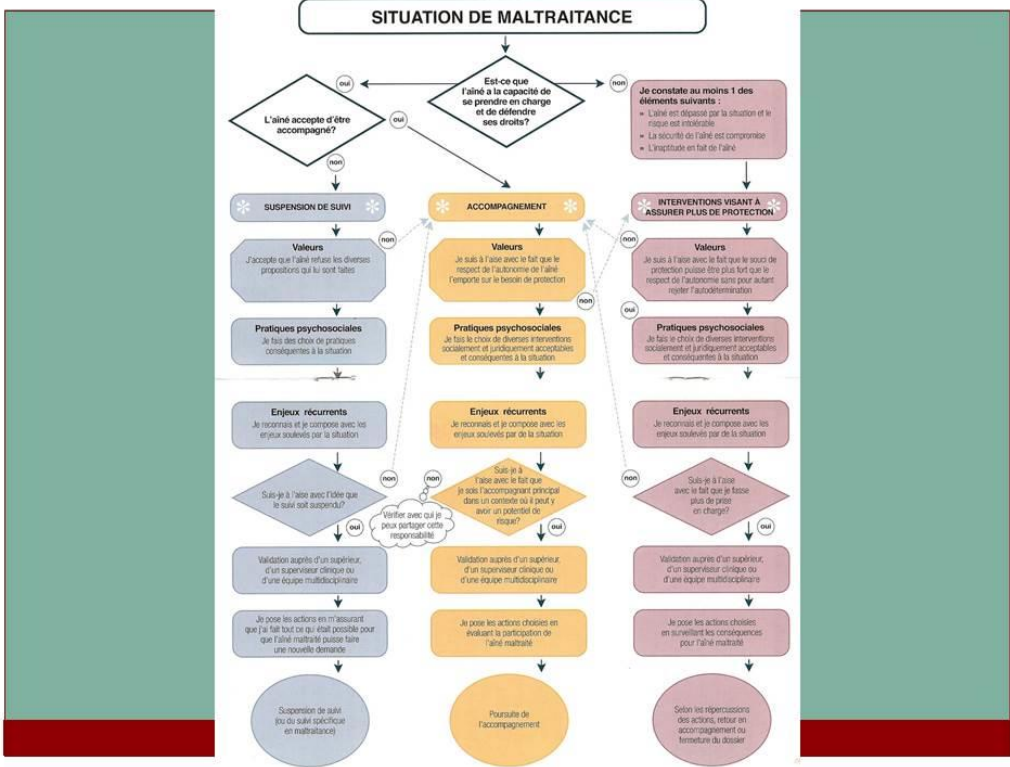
SITUATION DE MALTRAITANCE

Est-ce que l'aîné a la capacité de se prendre en charge et de défendre ses droits?

oui

non

L'aîné accepte d'être accompagné?

oui

non

Je constate au moins 1 des éléments suivants :
• L'aîné est dépassé par la situation et le risque est intolérable
• La sécurité de l'aîné est compromise
• L'inaptitude en fait de l'aîné

SUSPENSION DE SUIVI

ACCOMPAGNEMENT

INTERVENTIONS VISANT À ASSURER PLUS DE PROTECTION

Valeurs
J'accepte que l'aîné refuse les diverses propositions qui lui sont faites

non

Valeurs
Je suis à l'aise avec le fait que le respect de l'autonomie de l'aîné l'emporte sur le besoin de protection

non

non

Valeurs
Je suis à l'aise avec le fait que le souci de protection puisse être plus fort que le respect de l'autonomie sans pour autant rejeter l'autodétermination

oui

Pratiques psychosociales
Je fais des choix de pratiques conséquentes à la situation

Pratiques psychosociales
Je fais le choix de diverses interventions socialement et juridiquement acceptables et conséquentes à la situation

Pratiques psychosociales
Je fais le choix de diverses interventions socialement et juridiquement acceptables et conséquentes à la situation

Enjeux récurrents
Je reconnais et je compose avec les enjeux soulevés par la situation

Enjeux récurrents
Je reconnais et je compose avec les enjeux soulevés par de la situation

Enjeux récurrents
Je reconnais et je compose avec les enjeux soulevés par de la situation

non

non

non

Suis-je à l'aise avec l'idée que le suivi soit suspendu?

Suis-je à l'aise avec le fait que je sois l'accompagnant principal dans un contexte où il peut y avoir un potentiel de risque?

Suis-je à l'aise avec le fait que je fasse plus de prise en charge?

Vérifier avec qui je peux partager cette responsabilité

oui

oui

oui

Validation auprès d'un supérieur, d'un superviseur clinique ou d'une équipe multidisciplinaire

Validation auprès d'un supérieur, d'un superviseur clinique ou d'une équipe multidisciplinaire

Validation auprès d'un supérieur, d'un superviseur clinique ou d'une équipe multidisciplinaire

Je pose les actions en m'assurant que j'ai fait tout ce qui était possible pour que l'aîné maltraité puisse faire une nouvelle demande

Je pose les actions choisies en évaluant la participation de l'aîné maltraité

Je pose les actions choisies en surveillant les conséquences pour l'aîné maltraité

Suspension de suivi (ou du suivi spécifique en maltraitance)

Poursuite de l'accompagnement

Selon les répercussions des actions, retour en accompagnement ou fermeture du dossier